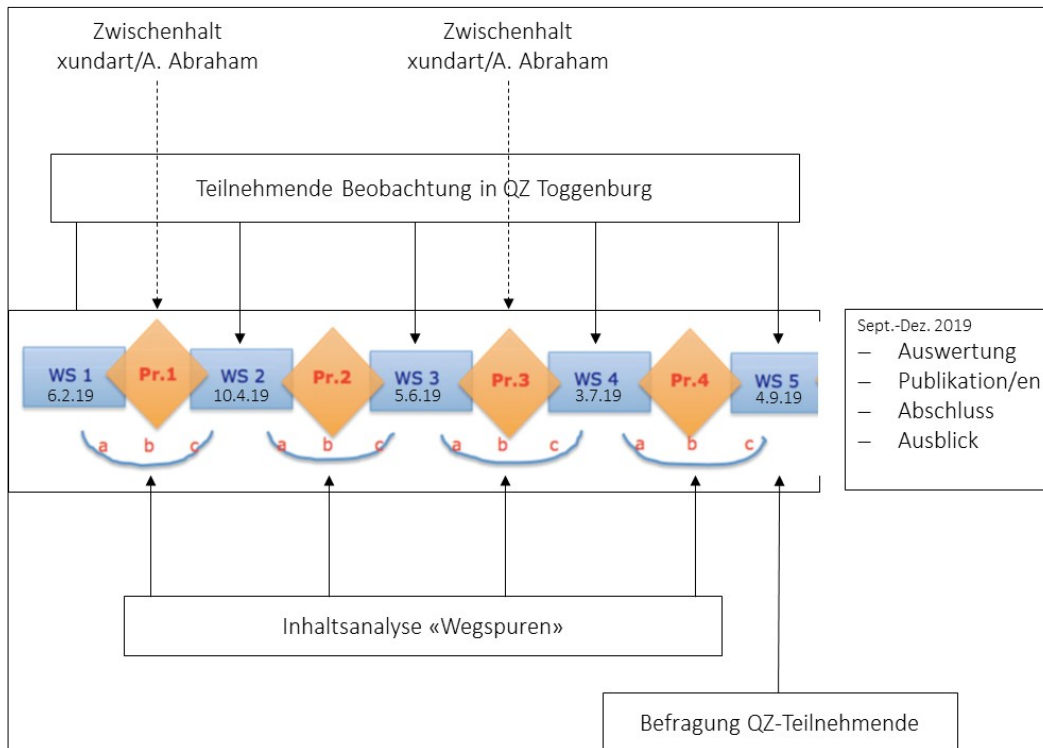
Zwischenhalt xundart/A. Abraham

Zwischenhalt xundart/A. Abraham

Teilnehmende Beobachtung in QZ Toggenburg

WS 1
6.2.19

Pr.1

WS 2
10.4.19

Pr.2

WS 3
5.6.19

Pr.3

WS 4
3.7.19

Pr.4

WS 5
4.9.19

a b c

a b c

a b c

a b c

Sept.-Dez. 2019
– Auswertung
– Publikation/en
– Abschluss
– Ausblick

Inhaltsanalyse «Wegspuren»

Befragung QZ-Teilnehmende